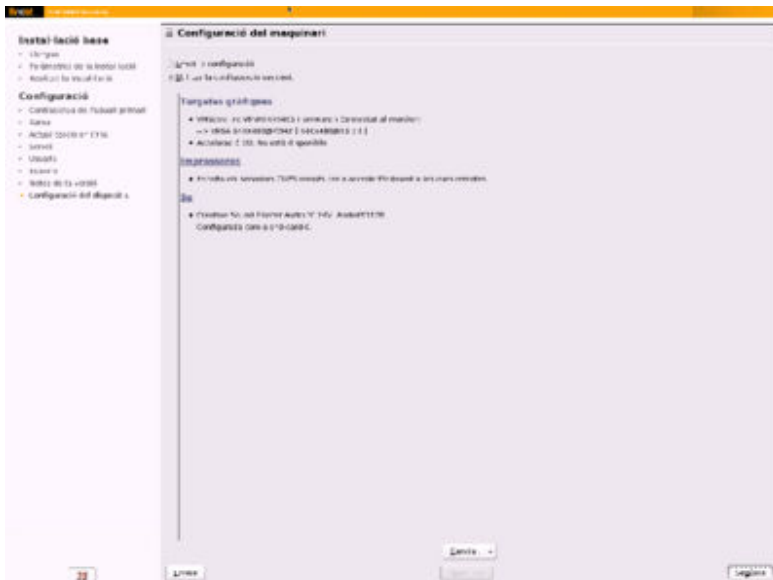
Instal·lació base
- Llengua
- Paràmetres de la instal·lació
- Realitza la instal·lació

Configuració
- Contrasenya de l'usuari primari
- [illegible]
- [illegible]
- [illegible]
- Usuaris
- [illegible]
- Notes de la versió
- Configuració del dispositiu

Configuració del maquinari

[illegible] configuració
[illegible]

Targetes gràfiques
- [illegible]
- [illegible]
- Acceleració 3D: No està disponible

Impressores
- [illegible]

So
- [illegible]
Configurada com a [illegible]

Canvia...

Enrere

Següent